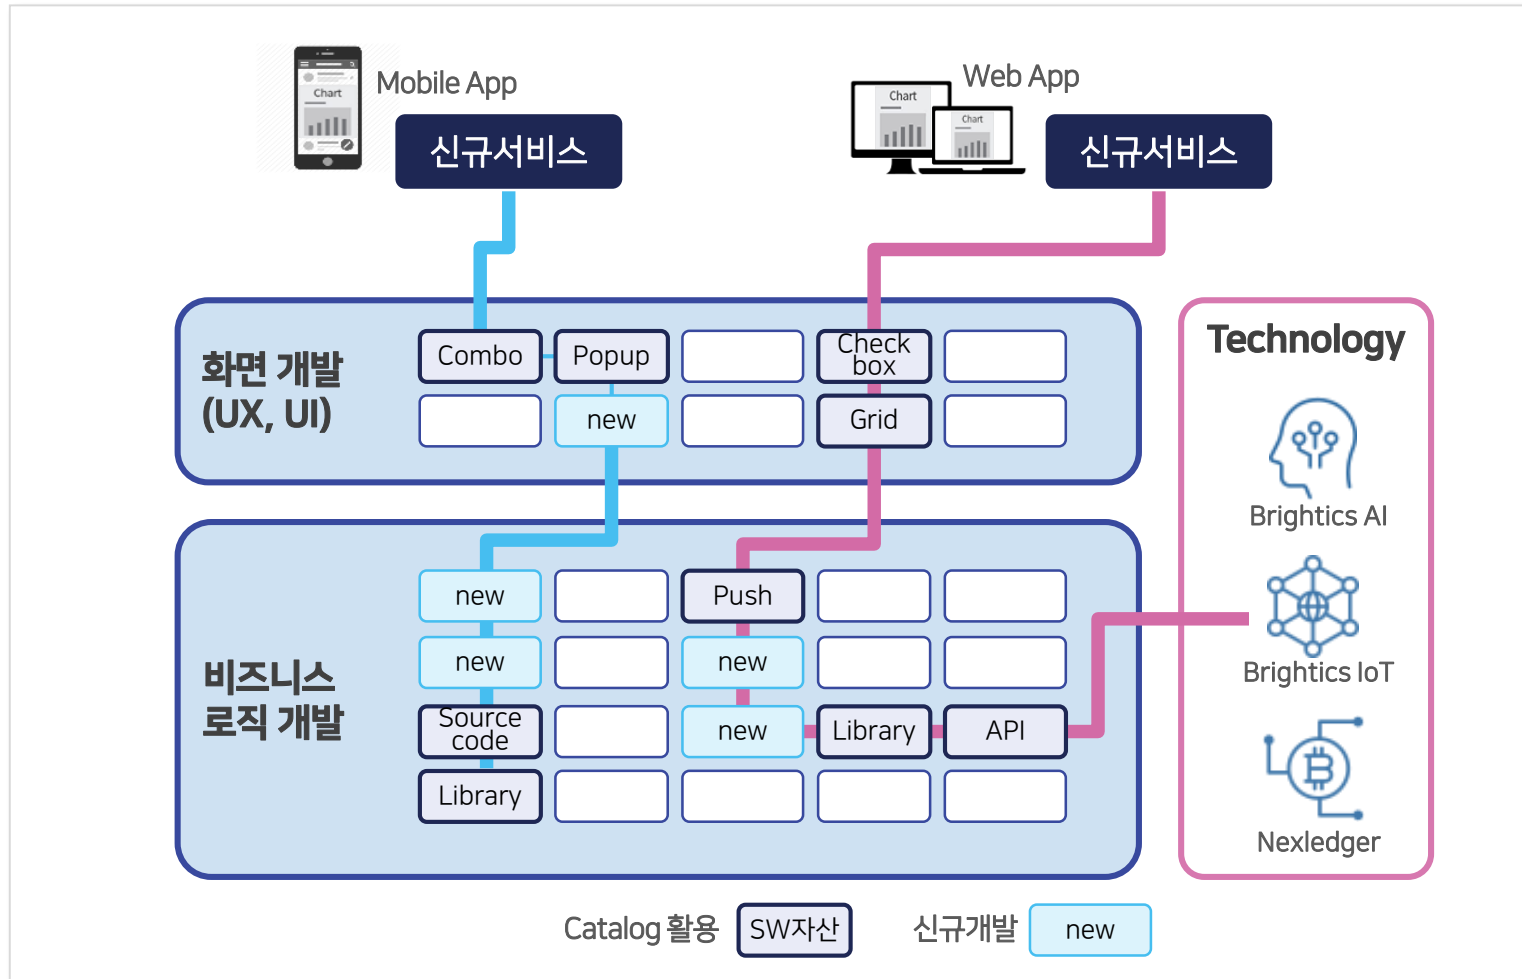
Chart
Mobile App
신규서비스

Chart
Chart
Web App
신규서비스

화면 개발 (UX, UI)

| Combo | Popup | | Check box | |
|---|---|---|---|---|
| | new | | Grid | |

비즈니스 로직 개발

| new | | Push | | |
|---|---|---|---|---|
| new | | new | | |
| Source code | | new | Library | API |
| Library | | | | |

Technology
Brightics AI
Brightics IoT
Nexledger

Catalog 활용 SW자산 신규개발 new